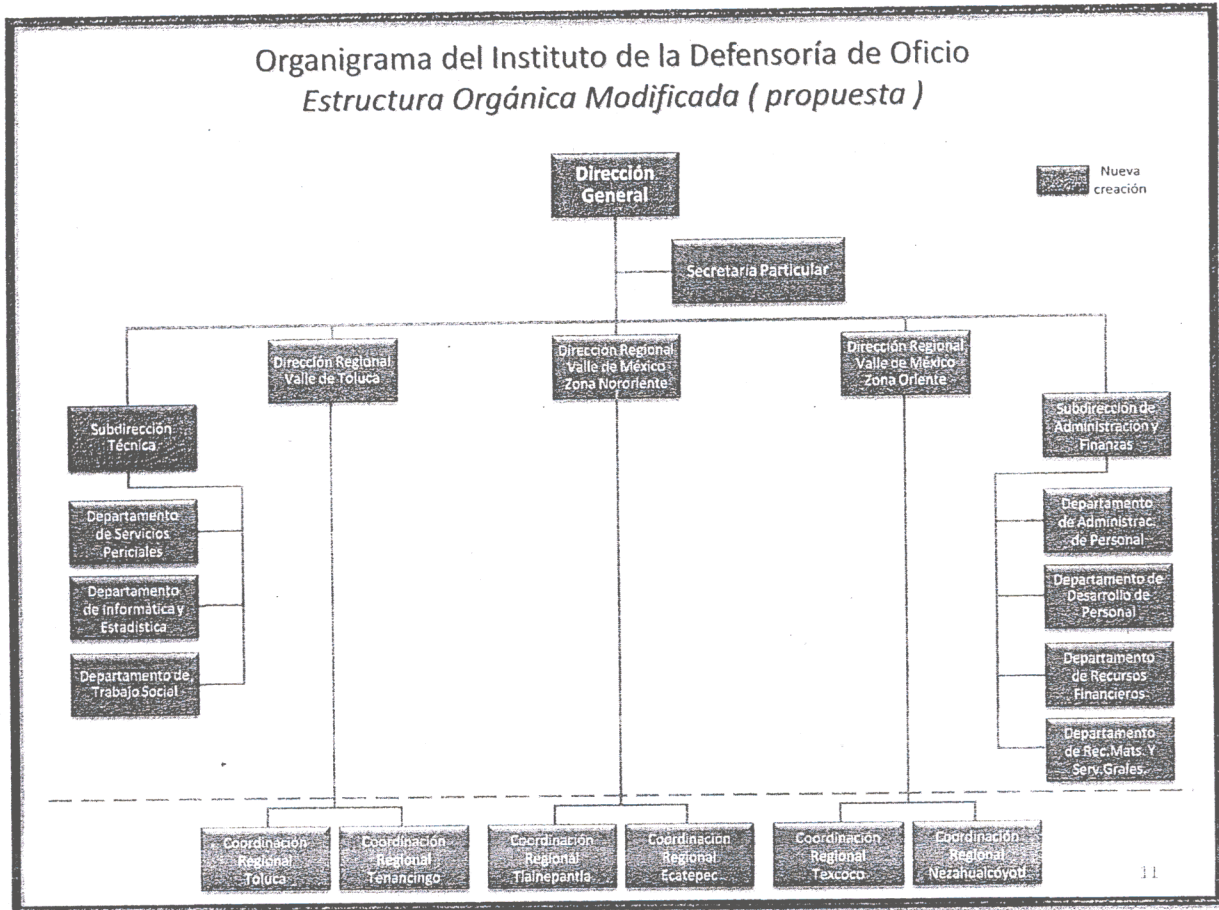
Organigrama del Instituto de la Defensoría de Oficio
Estructura Orgánica Modificada ( propuesta )

Nueva creación

Dirección General

Secretaria Particular

Dirección Regional Valle de Toluca

Dirección Regional Valle de México Zona Nororiente

Dirección Regional Valle de México Zona Oriente

Subdirección Técnica

Departamento de Servicios Periciales

Departamento de Informática y Estadística

Departamento de Trabajo Social

Subdirección de Administración y Finanzas

Departamento de Administrac. de Personal

Departamento de Desarrollo de Personal

Departamento de Recursos Financieros

Departamento de Rec. Mats. Y Serv. Grales.

Coordinación Regional Toluca

Coordinación Regional Tenancingo

Coordinación Regional Tlalnepantla

Coordinación Regional Ecatepec

Coordinación Regional Texcoco

Coordinación Regional Nezahualcóyotl

11